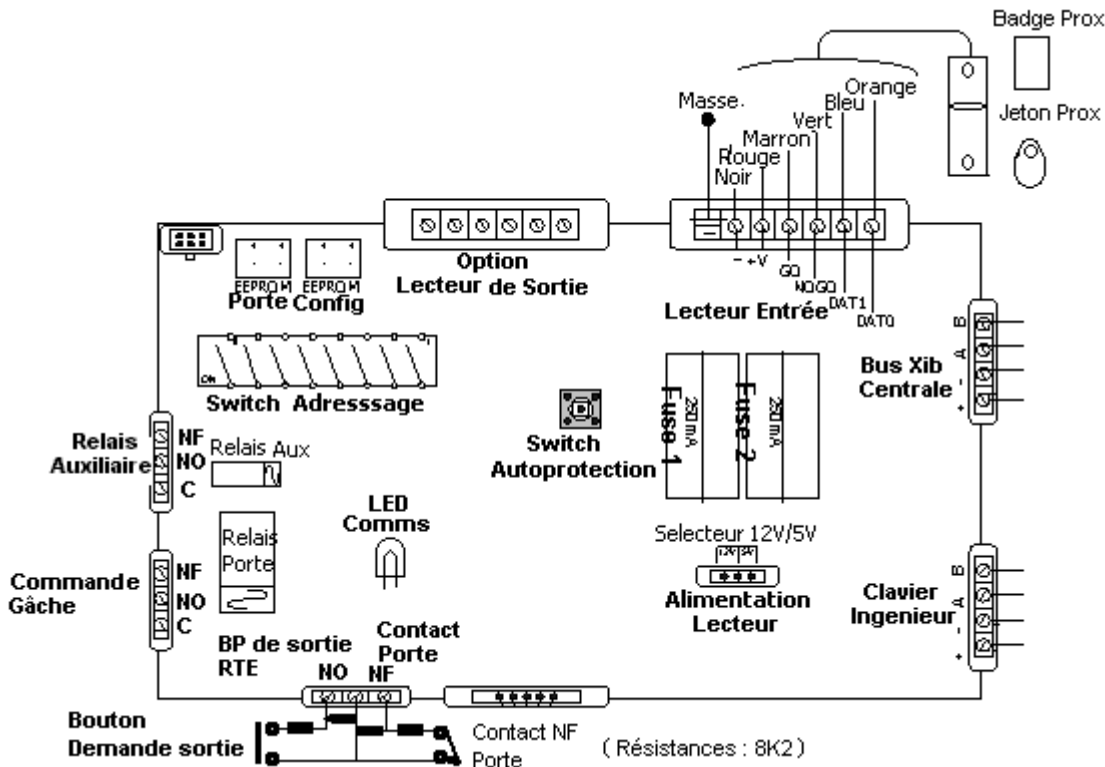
Badge Prox

Jeton Prox

Masse.

Orange
Bleu
Vert
Marron
Rouge
Noir

- +V
GO
NOGO
DAT1
DAT0

EEPROM
Porte

EEPROM
Config

Option
Lecteur de Sortie

Lecteur Entrée

ON

Switch Adresssage

B
A
-
+

Bus Xib
Centrale

Switch
Autoprotection

250mA
Fuse 1

250mA
Fuse 2

Relais
Auxiliaire

NF
NO
C

Relais Aux

LED
Comms

Relais
Porte

Selecteur 12V/5V

12V 5V

Alimentation
Lecteur

Commande
Gâche

NF
NO
C

B
A
-
+

Clavier
Ingenieur

BP de sortie
RTE

Contact
Porte

NO NF

Bouton
Demande sortie

Contact NF
Porte

( Résistances : 8K2)